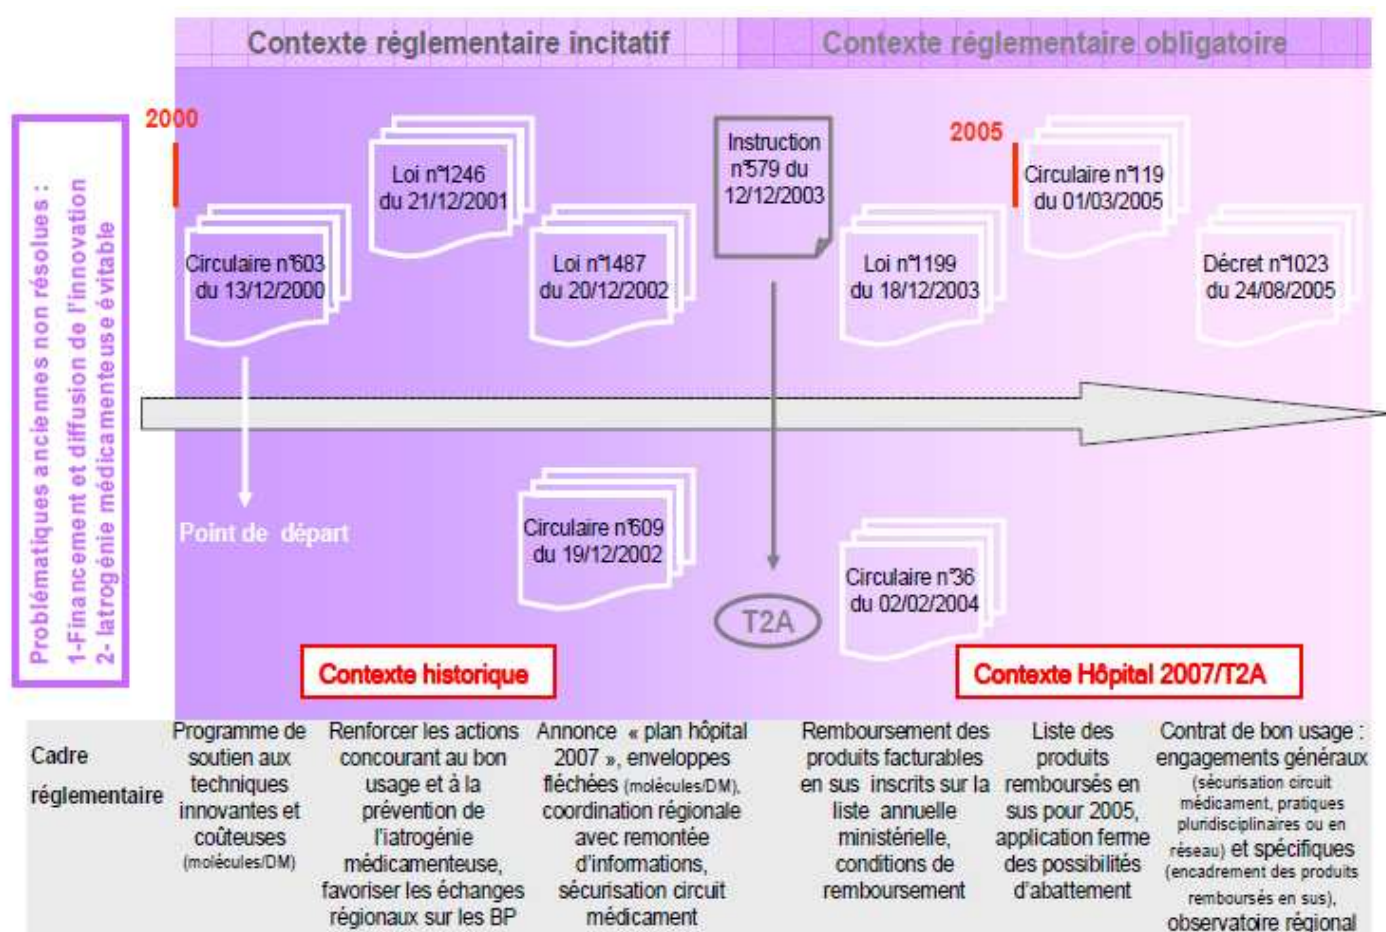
Contexte réglementaire incitatif

Contexte réglementaire obligatoire

Problématiques anciennes non résolues :
1-Financement et diffusion de l'innovation
2- Iatrogénie médicamenteuse évitable

2000

Circulaire n°603 du 13/12/2000

Loi n°1246 du 21/12/2001

Loi n°1487 du 20/12/2002

Instruction n°579 du 12/12/2003

Loi n°1199 du 18/12/2003

2005

Circulaire n°119 du 01/03/2005

Décret n°1023 du 24/08/2005

Point de départ

Circulaire n°609 du 19/12/2002

T2A

Circulaire n°36 du 02/02/2004

Contexte historique

Contexte Hôpital 2007/T2A

Cadre réglementaire

Programme de soutien aux techniques innovantes et coûteuses (molécules/DM)

Renforcer les actions concourant au bon usage et à la prévention de l'iatrogénie médicamenteuse, favoriser les échanges régionaux sur les BP

Annonce « plan hôpital 2007 », enveloppes fléchées (molécules/DM), coordination régionale avec remontée d'informations, sécurisation circuit médicament

Remboursement des produits facturables en sus inscrits sur la liste annuelle ministérielle, conditions de remboursement

Liste des produits remboursés en sus pour 2005, application ferme des possibilités d'abattement

Contrat de bon usage : engagements généraux (sécurisation circuit médicament, pratiques pluridisciplinaires ou en réseau) et spécifiques (encadrement des produits remboursés en sus), observatoire régional